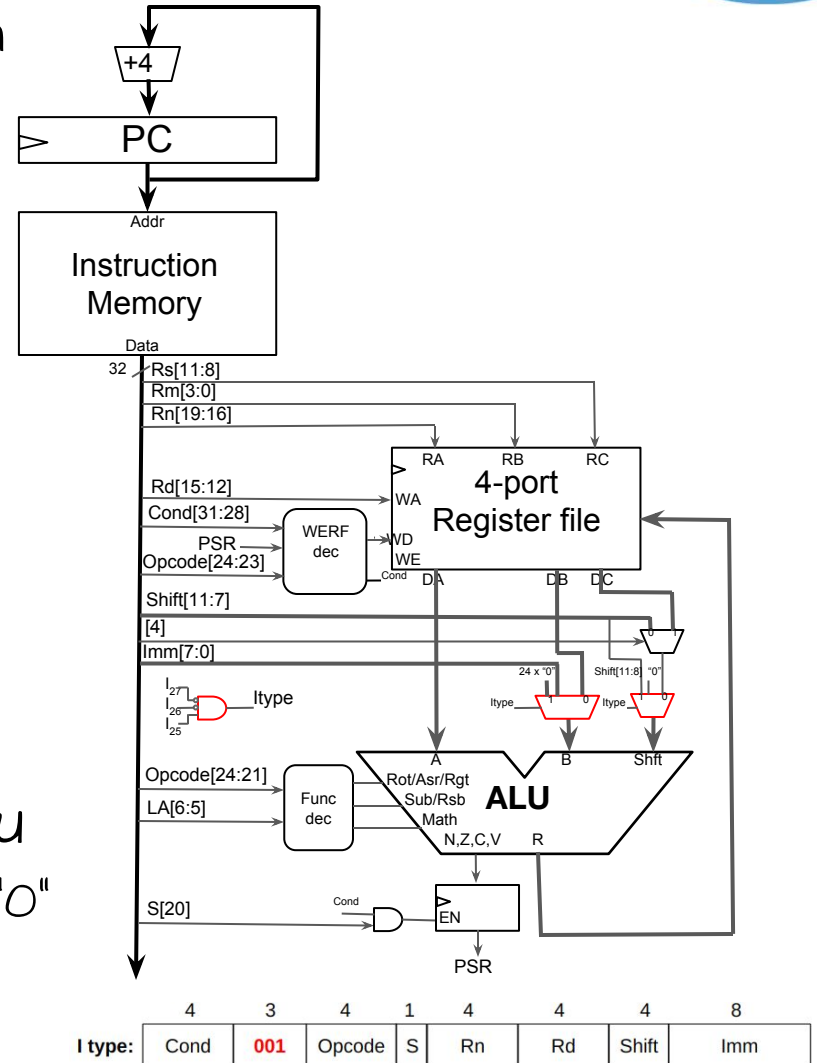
n

+4

PC

Addr

Instruction Memory

Data

32

Rs[11:8]

Rm[3:0]

Rn[19:16]

RA RB RC

4-port Register file

Rd[15:12]

WA

Cond[31:28]

WERF dec

WD

PSR

Opcode[24:23]

WE

Cond

DA DB DC

Shift[11:7]

[4]

0

1

Imm[7:0]

24 x "0"

Shift[11:8] "0"

$I_{27}$ $I_{26}$ $I_{25}$

Itype

Itype 1 0

Itype 1 0

A B Shft

Opcode[24:21]

Rot/Asr/Rgt

Func dec

Sub/Rsb

ALU

LA[6:5]

Math

N,Z,C,V R

u

"0"

Cond

S[20]

EN

PSR

| | 4 | 3 | 4 | 1 | 4 | 4 | 4 | 8 |
|---|---|---|---|---|---|---|---|---|
| I type: | Cond | 001 | Opcode | S | Rn | Rd | Shift | Imm |